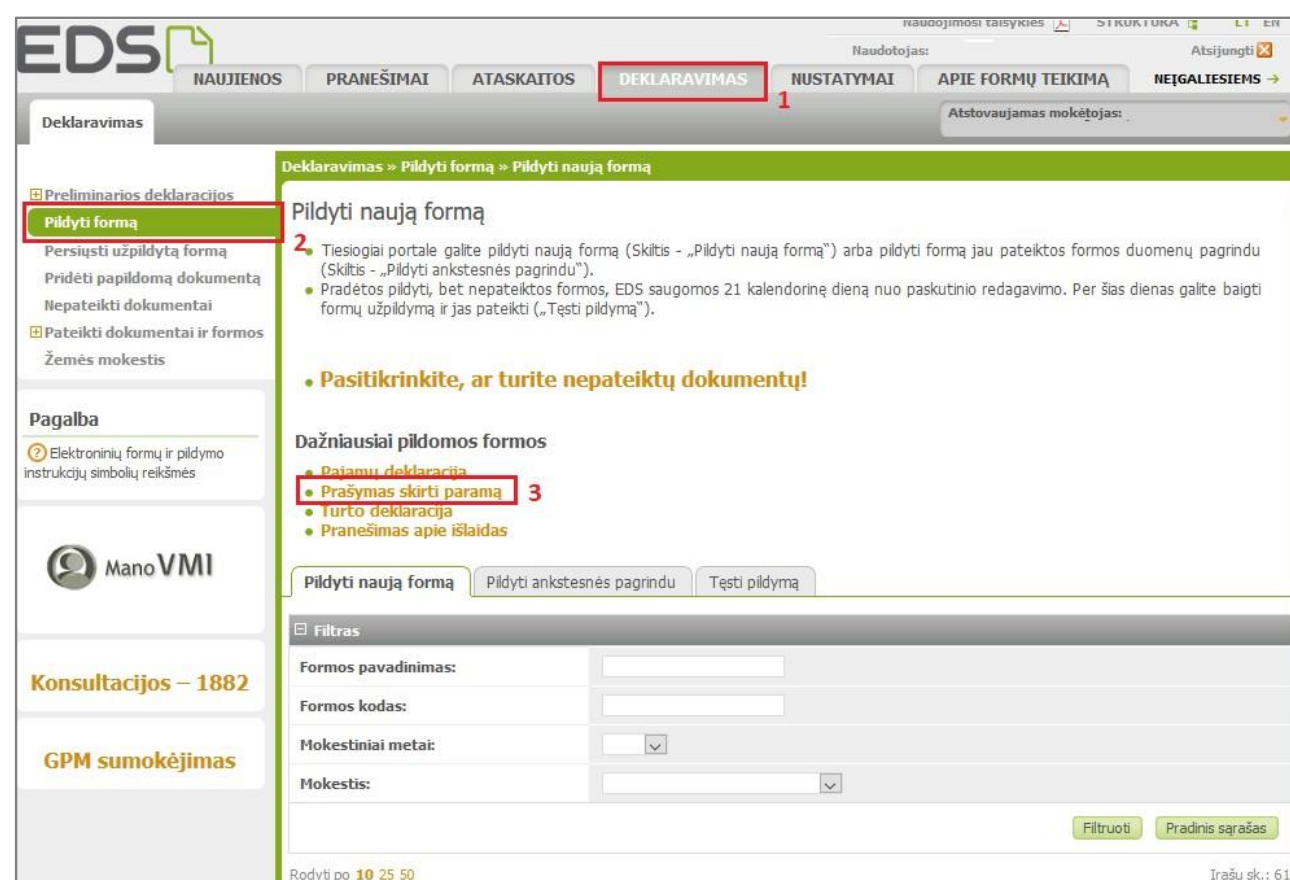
EDS

Naudojimosi taisyklės STRUKTŪRA LT EN
Naudotojas:
Atsijungti

NAUJIENOS PRANEŠIMAI ATASKAITOS DEKLARAVIMAS NUSTATYMAI APIE FORMŲ TEIKIMĄ NEĮGALIESIEMS →

1

Deklaravimas

Atstovaujamas mokėtojas:

Preliminarios deklaracijos
Pildyti formą
Persiųsti užpildytą formą
Pridėti papildomą dokumentą
Nepateikti dokumentai
Pateikti dokumentai ir formos
Žemės mokestis

Pagalba
Elektroninių formų ir pildymo instrukcijų simbolių reikšmės

Mano VMI

Konsultacijos – 1882

GPM sumokėjimas

Deklaravimas » Pildyti formą » Pildyti naują formą

Pildyti naują formą

2

• Tiesiogiai portale galite pildyti naują formą (Skiltis - „Pildyti naują formą") arba pildyti formą jau pateiktos formos duomenų pagrindu (Skiltis - „Pildyti ankstesnės pagrindu").
• Pradėtos pildyti, bet nepateiktos formos, EDS saugomos 21 kalendorinę dieną nuo paskutinio redagavimo. Per šias dienas galite baigti formų užpildymą ir jas pateikti („Tęsti pildymą").

• Pasitikrinkite, ar turite nepateiktų dokumentų!

Dažniausiai pildomos formos
• Pajamų deklaracija
• Prašymas skirti paramą 3
• Turto deklaracija
• Pranešimas apie išlaidas

Pildyti naują formą | Pildyti ankstesnės pagrindu | Tęsti pildymą

Filtras

| Formos pavadinimas: | |
|---|---|
| Formos kodas: | |
| Mokestiniai metai: | |
| Mokestis: | |

Filtruoti Pradinis sąrašas

Rodyti po 10 25 50
Įrašų sk.: 61